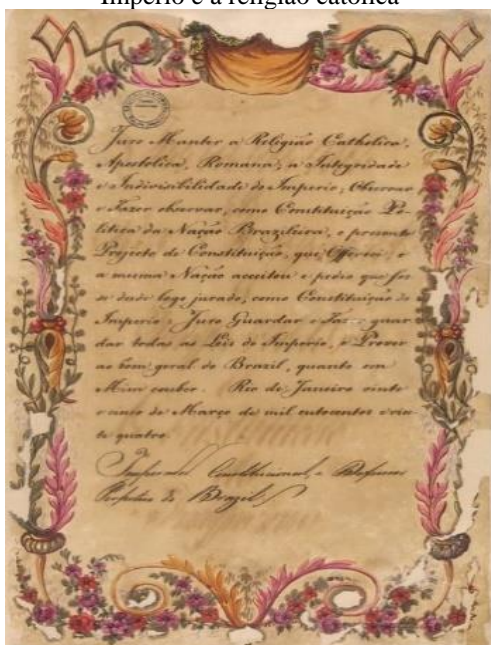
Império e a religião católica

Juro Manter a Religião Catholica, Apostolica, Romana; a Integridade e Indivisibilidade do Imperio, Guardar e Fazer observar, como Constituição Politica da Nação Brazileira, o presente Projecto de Constituição, que Offereci, e a mesma Nação acceitou e pedio que fosse dado logo jurado, como Constituição do Imperio. Juro Guardar e Fazer guardar todas as Leis do Imperio, e Prover ao bem geral do Brazil, quanto em Mim couber. Rio de Janeiro vinte e cinco de Março de mil oitocentos e vinte quatro.

O Imperador Constitucional e Defensor Perpetuo do Brazil.